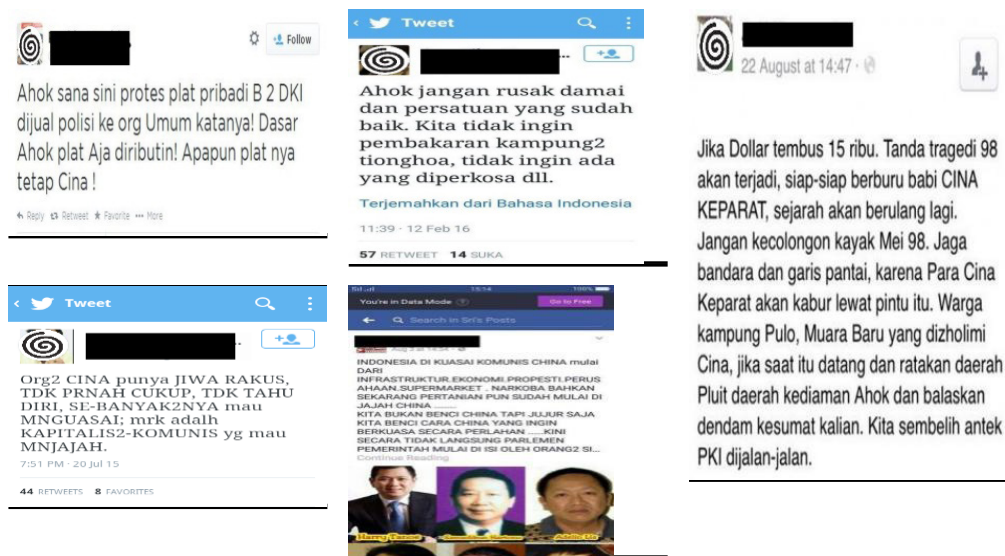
Follow

Ahok sana sini protes plat pribadi B 2 DKI dijual polisi ke org Umum katanya! Dasar Ahok plat Aja diributin! Apapun plat nya tetap Cina !

Reply Retweet Favorite More

Tweet

Ahok jangan rusak damai dan persatuan yang sudah baik. Kita tidak ingin pembakaran kampung2 tionghoa, tidak ingin ada yang diperkosa dll.

Terjemahkan dari Bahasa Indonesia

11:39 · 12 Feb 16

57 RETWEET 14 SUKA

22 August at 14:47

Jika Dollar tembus 15 ribu. Tanda tragedi 98 akan terjadi, siap-siap berburu babi CINA KEPARAT, sejarah akan berulang lagi. Jangan kecolongon kayak Mei 98. Jaga bandara dan garis pantai, karena Para Cina Keparat akan kabur lewat pintu itu. Warga kampung Pulo, Muara Baru yang dizholimi Cina, jika saat itu datang dan ratakan daerah Pluit daerah kediaman Ahok dan balaskan dendam kesumat kalian. Kita sembelih antek PKI dijalan-jalan.

Tweet

Org2 CINA punya JIWA RAKUS, TDK PRNAH CUKUP, TDK TAHU DIRI, SE-BANYAK2NYA mau MNGUASAI; mrk adalh KAPITALIS2-KOMUNIS yg mau MNJAJAH.

7:51 PM · 20 Jul 15

44 RETWEETS 8 FAVORITES

You're in Data Mode Go to Free

Search in Sri's Posts

INDONESIA DI KUASAI KOMUNIS CHINA mulai DARI INFRASTRUKTUR.EKONOMI.PROPESTI.PERUSAHAAN.SUPERMARKET . NARKOBA BAHKAN SEKARANG PERTANIAN PUN SUDAH MULAI DI JAJAH CHINA
KITA BUKAN BENCI CHINA TAPI JUJUR SAJA KITA BENCI CARA CHINA YANG INGIN BERKUASA SECARA PERLAHAN ......KINI SECARA TIDAK LANGSUNG PARLEMEN PEMERINTAH MULAI DI ISI OLEH ORANG2 SI...
Continue Reading

Harry Tanoe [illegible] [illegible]